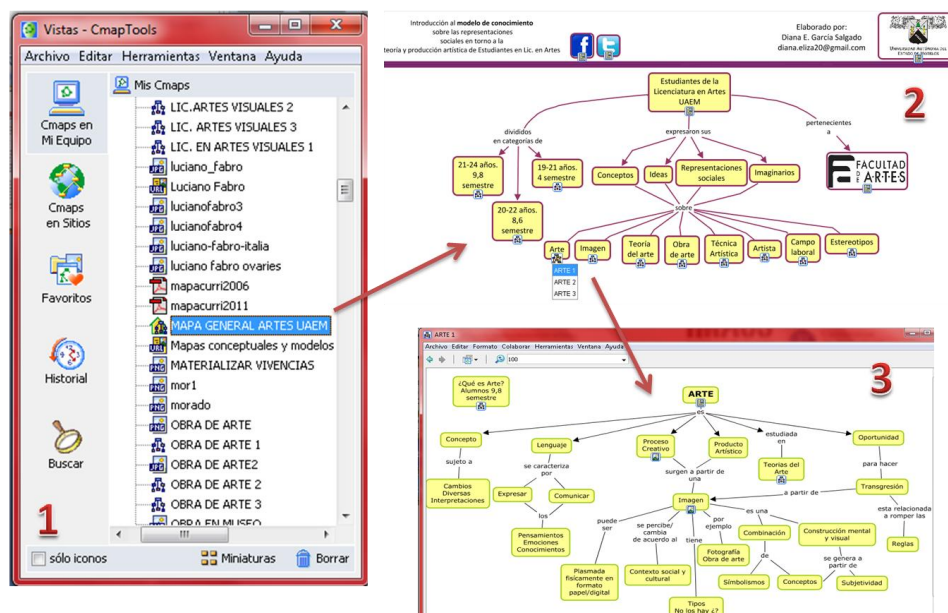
Vistas - CmapTools

Archivo Editar Herramientas Ventana Ayuda

Cmaps en Mi Equipo

Cmaps en Sitios

Favoritos

Historial

Buscar

Mis Cmaps

LIC.ARTES VISUALES 2
LIC. ARTES VISUALES 3
LIC. EN ARTES VISUALES 1
luciano_fabro
Luciano Fabro
lucianofabro3
lucianofabro4
luciano-fabro-italia
luciano fabro ovaries
mapacurri2006
mapacurri2011
MAPA GENERAL ARTES UAEM
Mapas conceptuales y modelos
MATERIALIZAR VIVENCIAS
mor1
morado
OBRA DE ARTE
OBRA DE ARTE 1
OBRA DE ARTE2
OBRA DE ARTE 2
OBRA DE ARTE 3
OBRA EN MUSEO

1

sólo iconos   Miniaturas   Borrar

Introducción al modelo de conocimiento sobre las representaciones sociales en torno a la teoría y producción artística de Estudiantes en Lic. en Artes

Elaborado por:
Diana E. García Salgado
diana.eliza20@gmail.com

Universidad Autónoma del Estado de Morelos

2

Estudiantes de la Licenciatura en Artes UAEM

divididos en categorías de

expresaron sus

pertenecientes a

FACULTAD DE ARTES

21-24 años. 9,8 semestre

19-21 años. 4 semestre

20-22 años. 8,6 semestre

Conceptos

Ideas

Representaciones sociales

Imaginarios

sobre

Arte

Imagen

Teoría del arte

Obra de arte

Técnica Artística

Artista

Campo laboral

Estereotipos

ARTE 1
ARTE 2
ARTE 3

ARTE 1

Archivo Editar Formato Colaborar Herramientas Ventana Ayuda

100

3

¿Qué es Arte? Alumnos 9,8 semestre

ARTE

es

Concepto

sujeto a

Cambios Diversas Interpretaciones

Lenguaje

se caracteriza por

Expresar

Comunicar

los

Pensamientos Emociones Conocimientos

Proceso Creativo

Producto Artístico

surgen a partir de una

estudiada en

Teorías del Arte

Oportunidad

para hacer

Transgresión

a partir de

esta relacionada a romper las

Reglas

Imagen

puede ser

se percibe/ cambia de acuerdo al

tiene

por ejemplo

es una

Plasmada físicamente en formato papel/digital

Contexto social y cultural

Fotografía Obra de arte

Combinación

de

Construcción mental y visual

se genera a partir de

Símbolismos

Conceptos

Subjetividad

Tipos No los hay ¿?